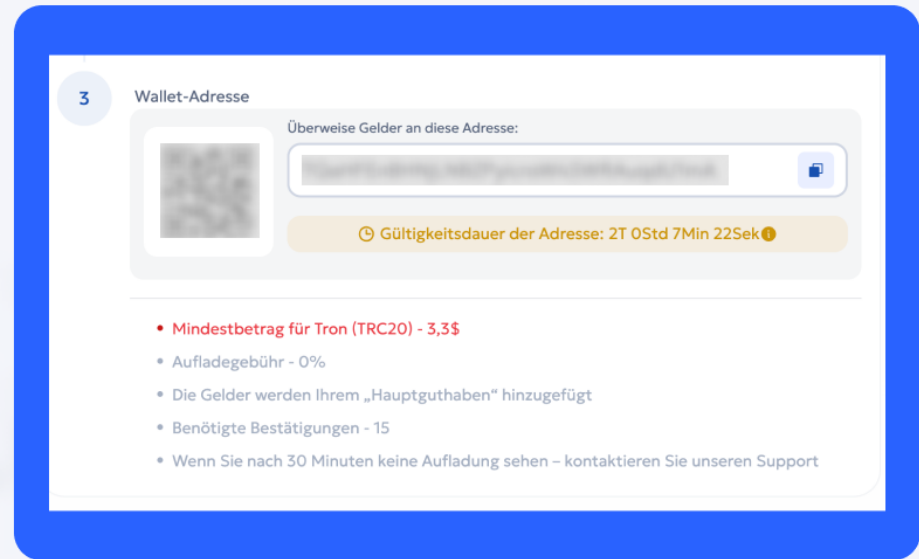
3

Wallet-Adresse

Überweise Gelder an diese Adresse:

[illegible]

Gültigkeitsdauer der Adresse: 2T 0Std 7Min 22Sek

• Mindestbetrag für Tron (TRC20) - 3,3$
• Aufladegebühr - 0%
• Die Gelder werden Ihrem „Hauptguthaben“ hinzugefügt
• Benötigte Bestätigungen - 15
• Wenn Sie nach 30 Minuten keine Aufladung sehen – kontaktieren Sie unseren Support